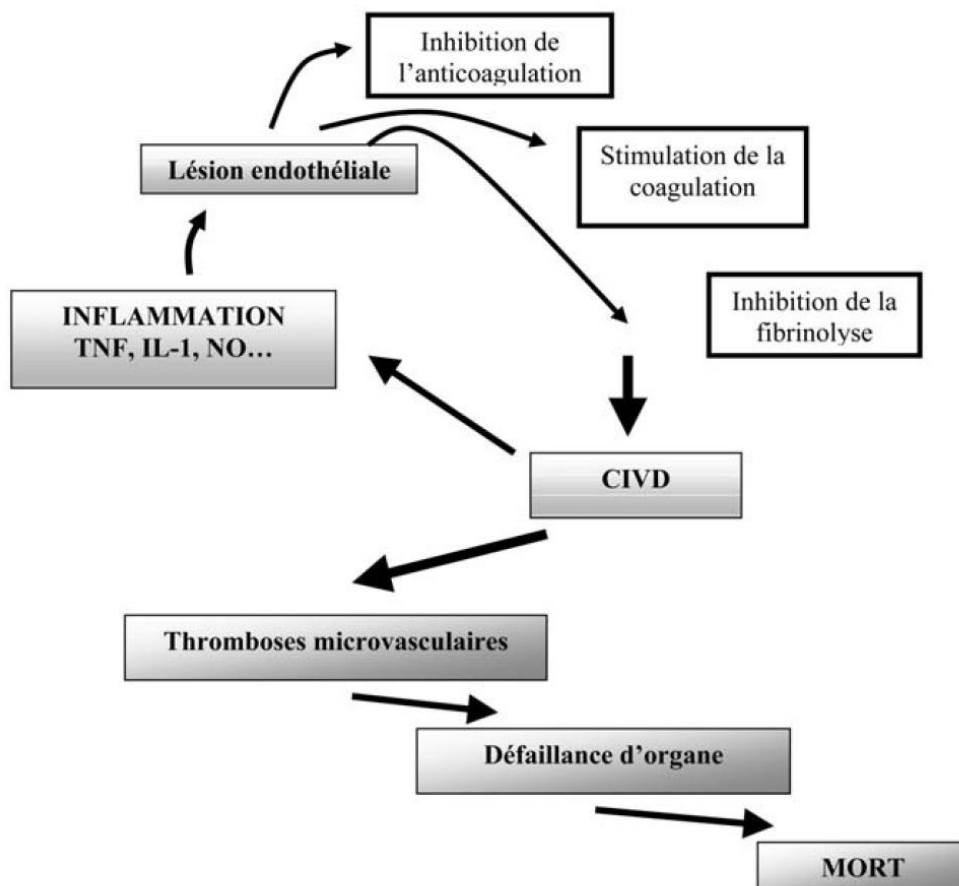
Inhibition de l’anticoagulation

Lésion endothéliale

Stimulation de la coagulation

Inhibition de la fibrinolyse

INFLAMMATION
TNF, IL-1, NO…

CIVD

Thromboses microvasculaires

Défaillance d’organe

MORT